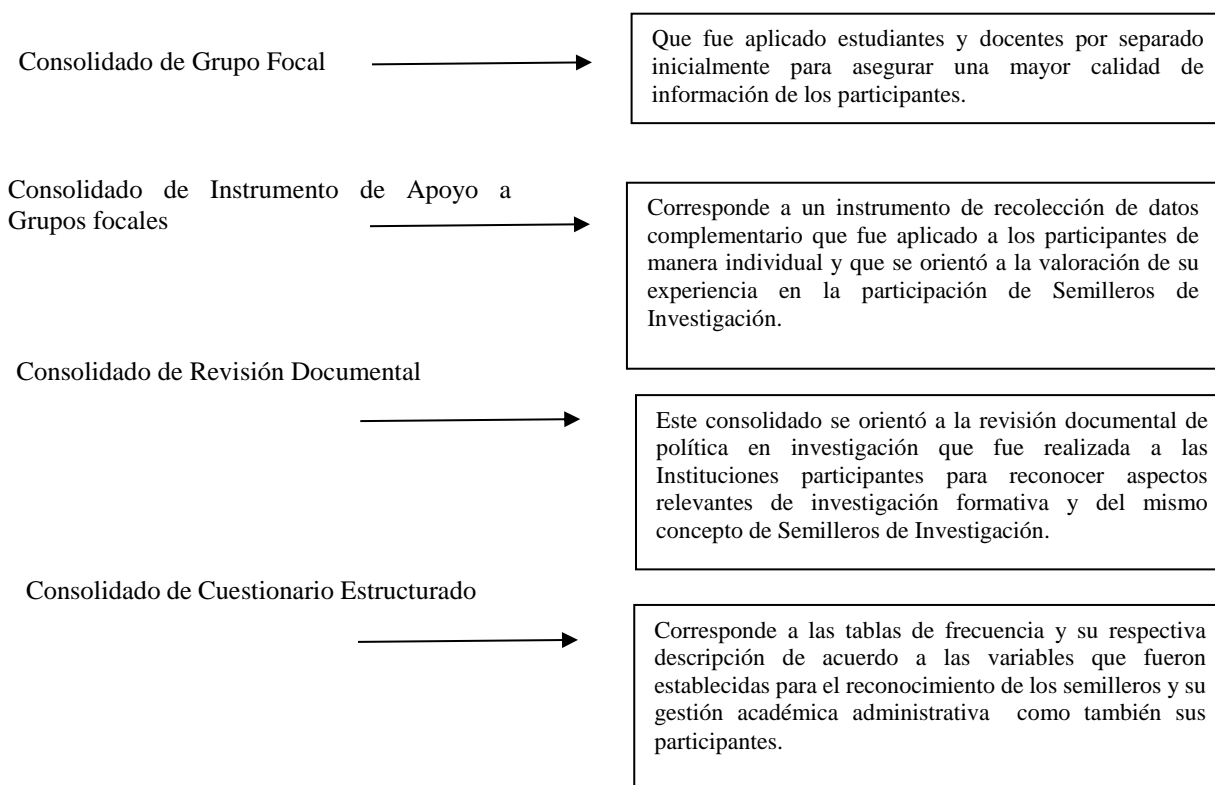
Consolidado de Grupo Focal

Que fue aplicado estudiantes y docentes por separado inicialmente para asegurar una mayor calidad de información de los participantes.

Consolidado de Instrumento de Apoyo a Grupos focales

Corresponde a un instrumento de recolección de datos complementario que fue aplicado a los participantes de manera individual y que se orientó a la valoración de su experiencia en la participación de Semilleros de Investigación.

Consolidado de Revisión Documental

Este consolidado se orientó a la revisión documental de política en investigación que fue realizada a las Instituciones participantes para reconocer aspectos relevantes de investigación formativa y del mismo concepto de Semilleros de Investigación.

Consolidado de Cuestionario Estructurado

Corresponde a las tablas de frecuencia y su respectiva descripción de acuerdo a las variables que fueron establecidas para el reconocimiento de los semilleros y su gestión académica administrativa como también sus participantes.